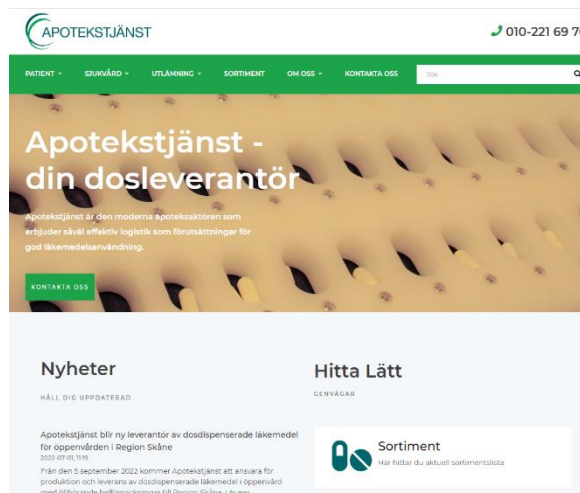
APOTEKSTJÄNST

010-221 69 7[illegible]

PATIENT SJUKVÅRD UTLÄMNING SORTIMENT OM OSS KONTAKTA OSS

Sök

Apotekstjänst - din dosleverantör

Apotekstjänst är den moderna apoteksaktören som erbjuder såväl effektiv logistik som förutsättningar för god läkemedelsanvändning.

KONTAKTA OSS

Nyheter

HÅLL DIG UPPDATERAD

Apotekstjänst blir ny leverantör av dosdispenserade läkemedel för öppenvården i Region Skåne

2022-07-01, 11:19

Från den 5 september 2022 kommer Apotekstjänst att ansvara för produktion och leverans av dosdispenserade läkemedel i öppenvård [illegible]

Hitta Lätt

GENVÄGAR

Sortiment

Här hittar du aktuell sortimentslista